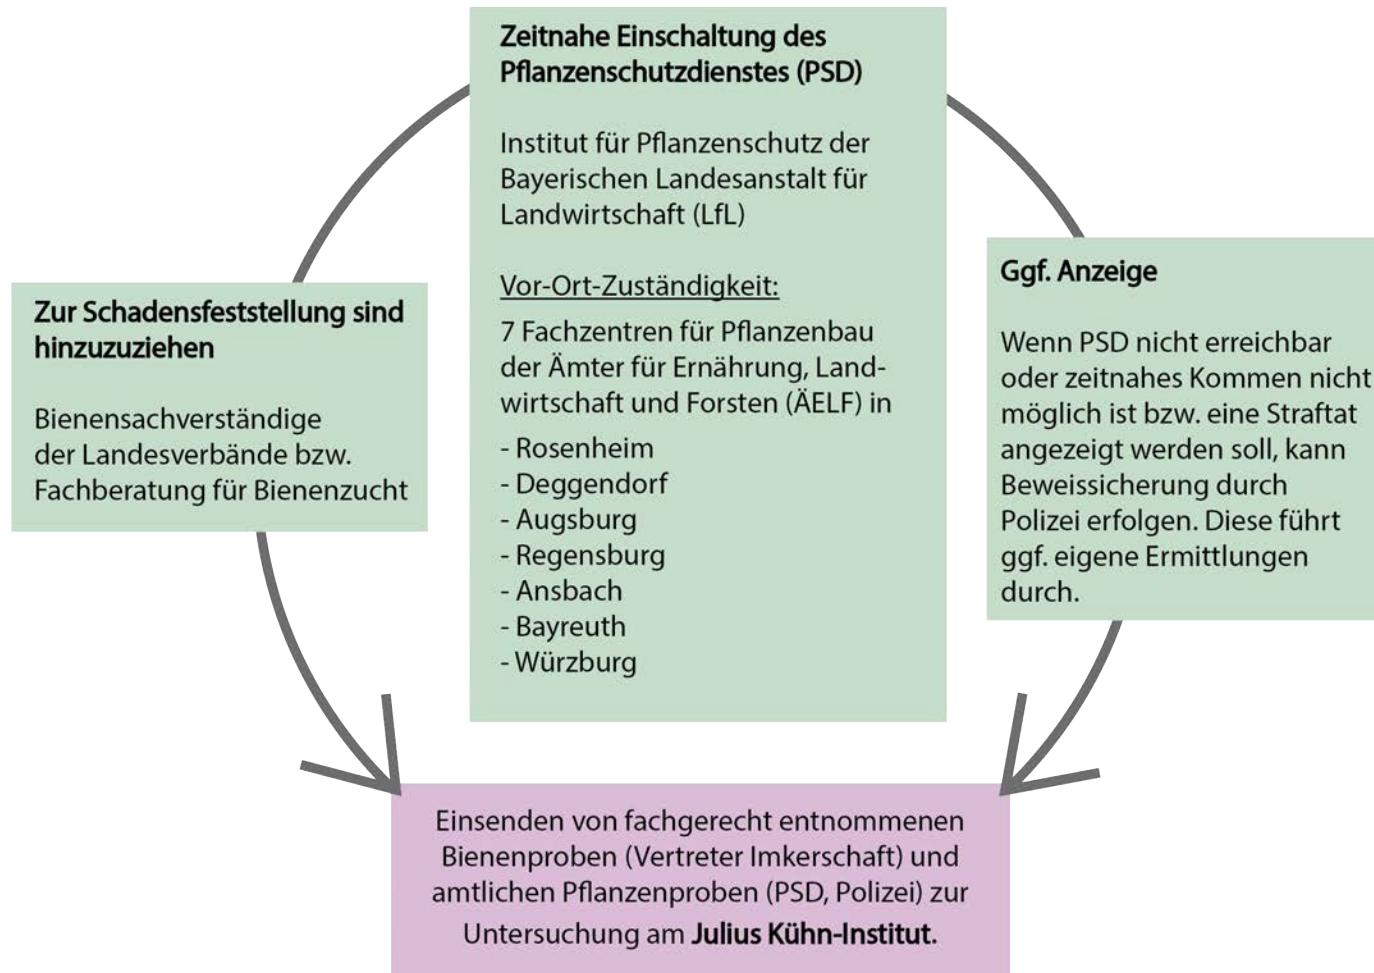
Zeitnahe Einschaltung des Pflanzenschutzdienstes (PSD)

Institut für Pflanzenschutz der Bayerischen Landesanstalt für Landwirtschaft (LfL)

Vor-Ort-Zuständigkeit:
7 Fachzentren für Pflanzenbau der Ämter für Ernährung, Landwirtschaft und Forsten (ÄELF) in
- Rosenheim
- Deggendorf
- Augsburg
- Regensburg
- Ansbach
- Bayreuth
- Würzburg

Zur Schadensfeststellung sind hinzuzuziehen

Bienensachverständige der Landesverbände bzw. Fachberatung für Bienenzucht

Ggf. Anzeige

Wenn PSD nicht erreichbar oder zeitnahes Kommen nicht möglich ist bzw. eine Straftat angezeigt werden soll, kann Beweissicherung durch Polizei erfolgen. Diese führt ggf. eigene Ermittlungen durch.

Einsenden von fachgerecht entnommenen Bienenproben (Vertreter Imkerschaft) und amtlichen Pflanzenproben (PSD, Polizei) zur Untersuchung am Julius Kühn-Institut.